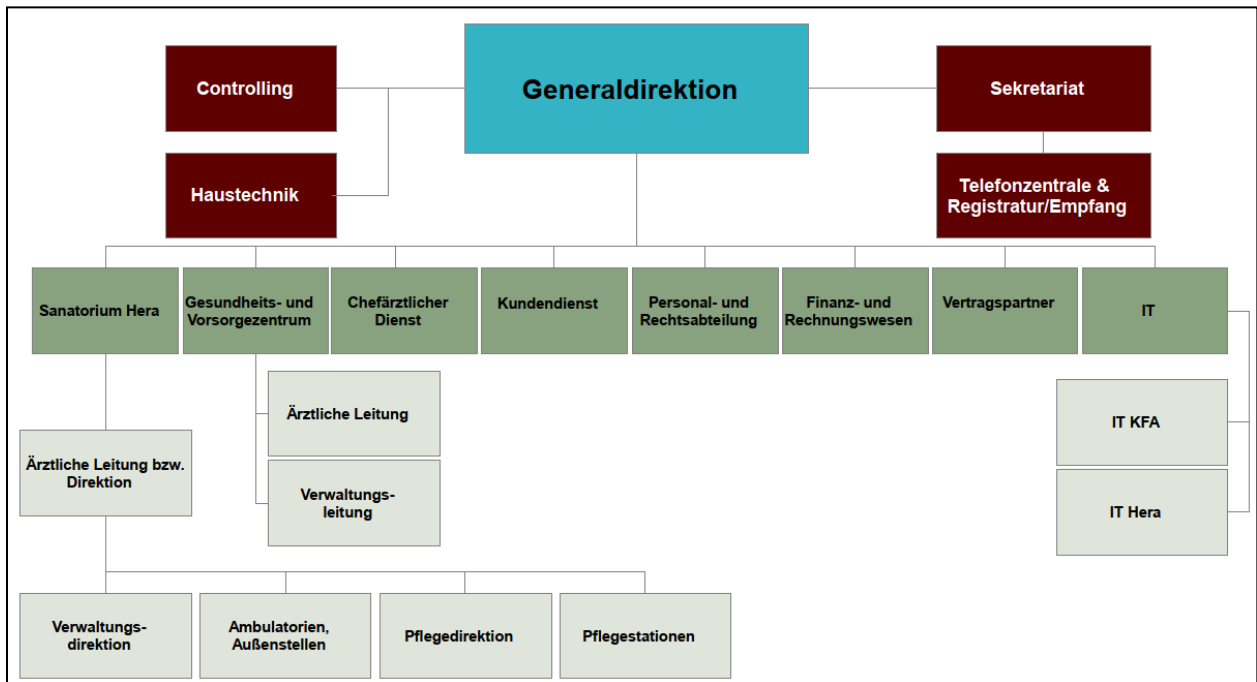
Controlling

Generaldirektion

Sekretariat

Haustechnik

Telefonzentrale & Registratur/Empfang

Sanatorium Hera

Gesundheits- und Vorsorgezentrum

Chefärztlicher Dienst

Kundendienst

Personal- und Rechtsabteilung

Finanz- und Rechnungswesen

Vertragspartner

IT

Ärztliche Leitung

Verwaltungsleitung

Ärztliche Leitung bzw. Direktion

IT KFA

IT Hera

Verwaltungsdirektion

Ambulatorien, Außenstellen

Pflegedirektion

Pflegestationen